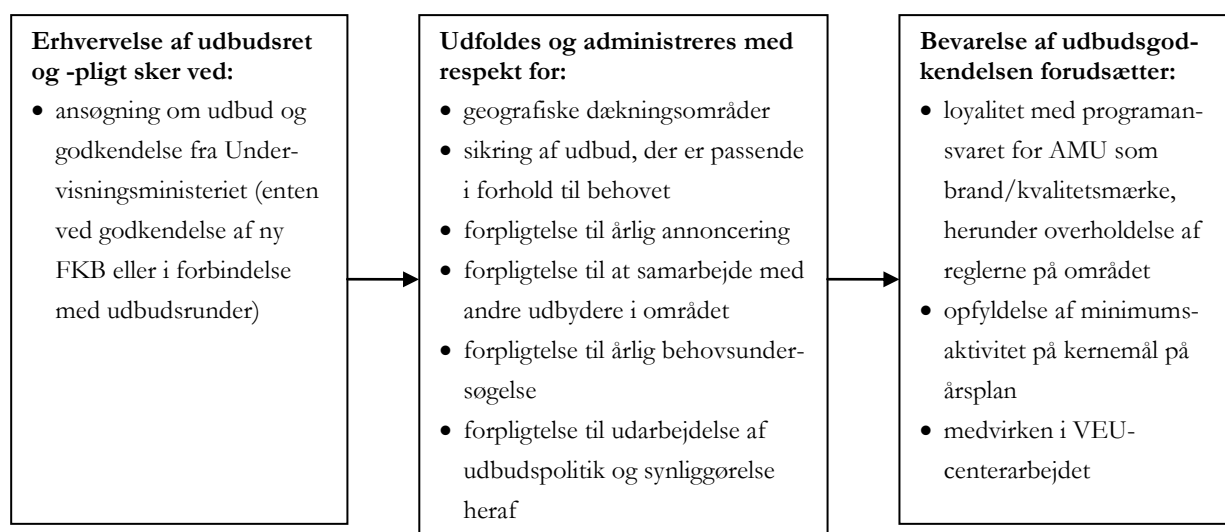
**Erhvervelse af udbudsret og -pligt sker ved:**

- ansøgning om udbud og godkendelse fra Undervisningsministeriet (enten ved godkendelse af ny FKB eller i forbindelse med udbudsrunder)

**Udfoldes og administreres med respekt for:**

- geografiske dækningsområder
- sikring af udbud, der er passende i forhold til behovet
- forpligtelse til årlig annoncering
- forpligtelse til at samarbejde med andre udbydere i området
- forpligtelse til årlig behovsundersøgelse
- forpligtelse til udarbejdelse af udbudspolitik og synliggørelse heraf

**Bevarelse af udbudsgodkendelsen forudsætter:**

- loyalitet med programansvaret for AMU som brand/kvalitetsmærke, herunder overholdelse af reglerne på området
- opfyldelse af minimumsaktivitet på kernemål på årsplan
- medvirken i VEU-centerarbejdet